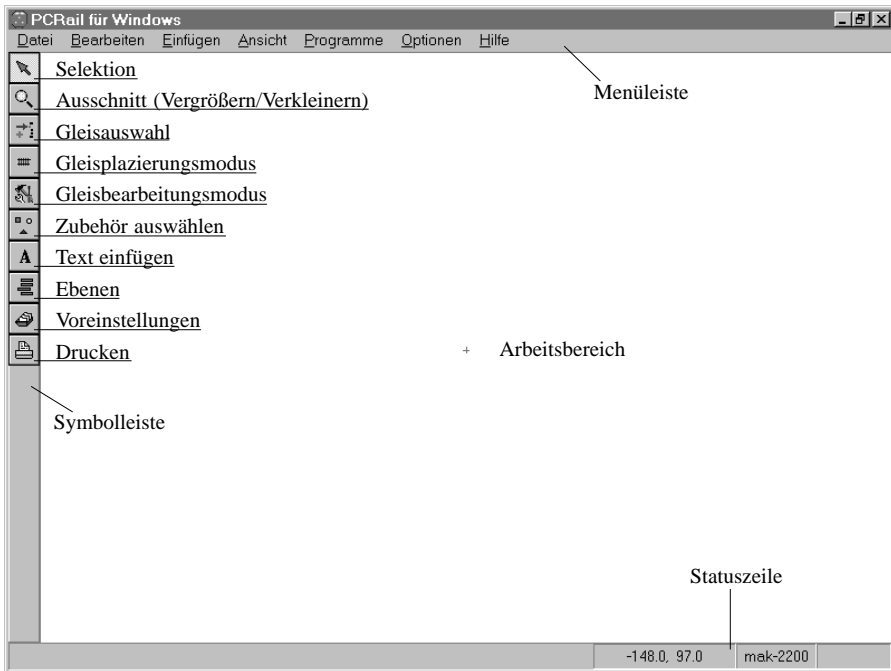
PCRail für Windows

Datei Bearbeiten Einfügen Ansicht Programme Optionen Hilfe

Menüleiste

Selektion
Ausschnitt (Vergrößern/Verkleinern)
Gleisauswahl
Gleisplazierungsmodus
Gleisbearbeitungsmodus
Zubehör auswählen
A Text einfügen
Ebenen
Voreinstellungen
Drucken

Arbeitsbereich

Symbolleiste

Statuszeile

-148.0, 97.0 mak-2200